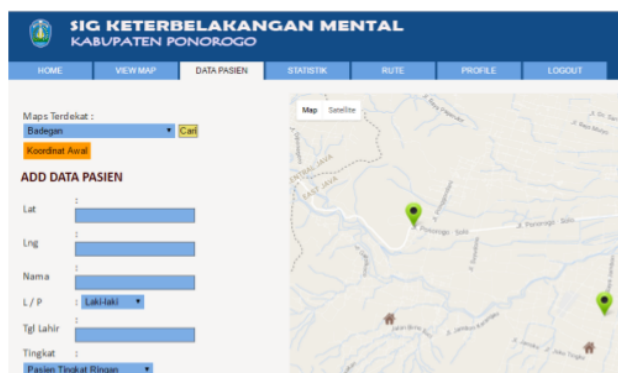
SIG KETERBELAKANGAN MENTAL
KABUPATEN PONOROGO

HOME
VIEW MAP
DATA PASIEN
STATISTIK
RUTE
PROFILE
LOGOUT

Maps Terdekat :
Badegan
Cari
Koordinat Awal

ADD DATA PASIEN

Lat :
Lng :
Nama :
L / P : Laki-laki
Tgl Lahir :
Tingkat :
Pasien Tingkat Ringan

Map
Satelite
CENTRAL JAVA
EAST JAVA
Jl. Ponorogo - Solo
Jl. Ponorogo - Solo
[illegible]